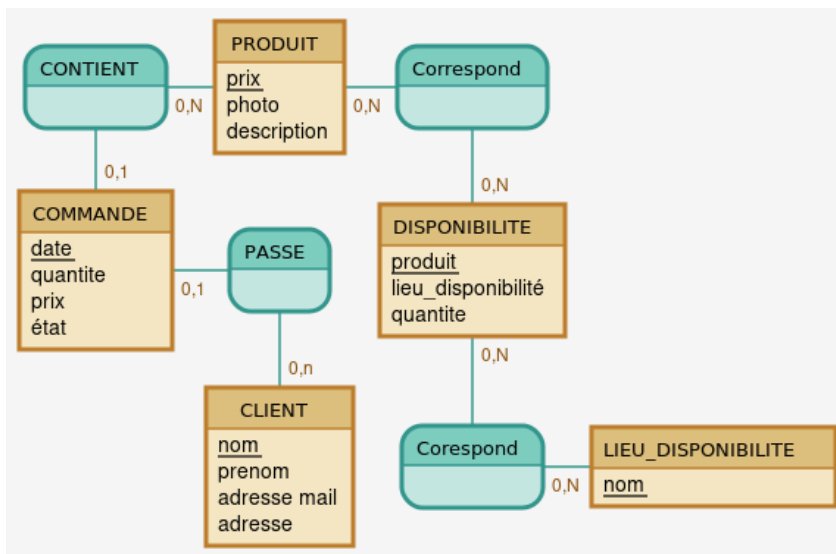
CONTIENT

0,N

PRODUIT
prix
photo
description

0,N

Correspond

0,1

0,N

COMMANDE
date
quantite
prix
état

0,1

PASSE

DISPONIBILITE
produit
lieu_disponibilité
quantite

0,n

0,N

CLIENT
nom
prenom
adresse mail
adresse

Corespond

0,N

LIEU_DISPONIBILITE
nom